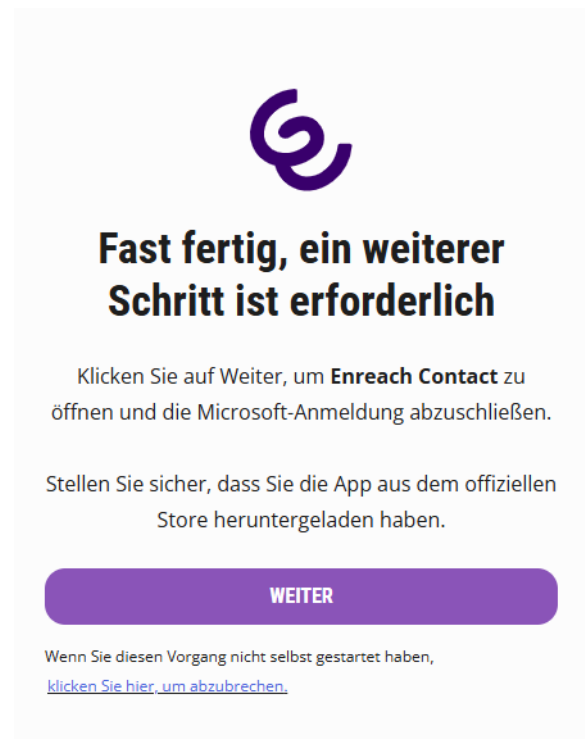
Fast fertig, ein weiterer Schritt ist erforderlich

Klicken Sie auf Weiter, um **Enreach Contact** zu öffnen und die Microsoft-Anmeldung abzuschließen.

Stellen Sie sicher, dass Sie die App aus dem offiziellen Store heruntergeladen haben.

WEITER

Wenn Sie diesen Vorgang nicht selbst gestartet haben, klicken Sie hier, um abzubrechen.